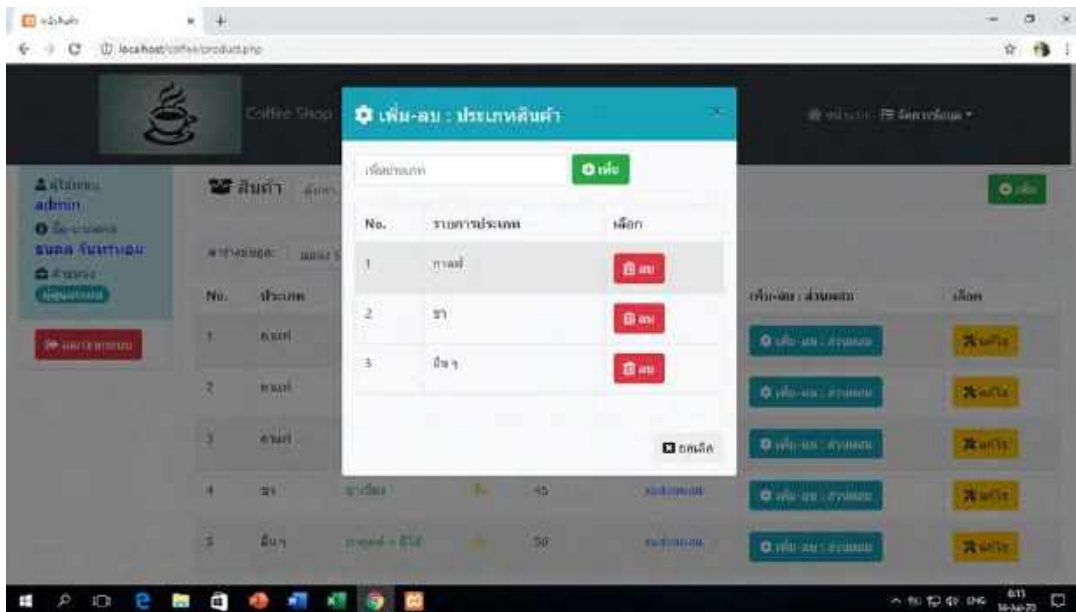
localhost/coffee/product.php

Coffee Shop

เพิ่ม-ลบ : ประเภทสินค้า

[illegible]

เพิ่ม

| No. | รายการประเภท | เลือก |
|---|---|---|
| 1 | กาแฟ | ลบ |
| 2 | ชา | ลบ |
| 3 | อื่น ๆ | ลบ |

ยกเลิก

admin

ธนดล จันทร์หอม

สินค้า

| No. | ประเภท | | | | | เพิ่ม-ลบ : ส่วนผสม | เลือก |
|---|---|---|---|---|---|---|---|
| 1 | กาแฟ | | | | | เพิ่ม-ลบ : ส่วนผสม | แก้ไข |
| 2 | กาแฟ | | | | | เพิ่ม-ลบ : ส่วนผสม | แก้ไข |
| 3 | กาแฟ | | | | | เพิ่ม-ลบ : ส่วนผสม | แก้ไข |
| 4 | ชา | ชาเขียว | | 45 | ส่วนผสม | เพิ่ม-ลบ : ส่วนผสม | แก้ไข |
| 5 | อื่น ๆ | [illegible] | | 50 | ส่วนผสม | เพิ่ม-ลบ : ส่วนผสม | แก้ไข |

เพิ่ม

ENG 6:11